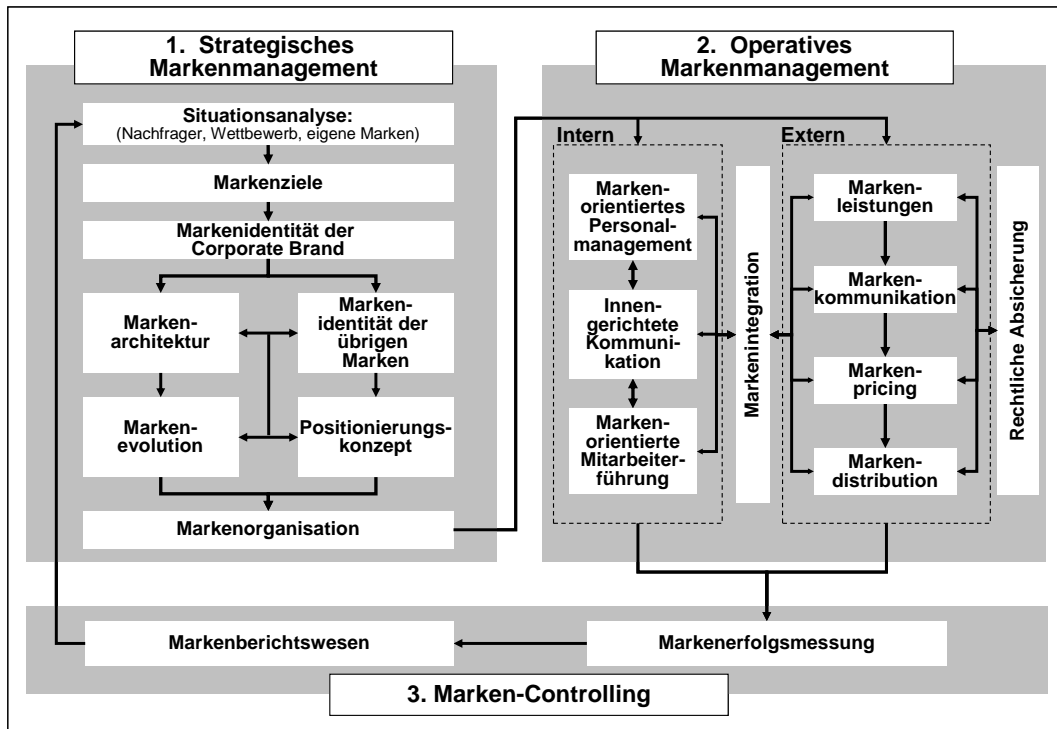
1. Strategisches Markenmanagement

Situationsanalyse:
(Nachfrager, Wettbewerb, eigene Marken)

Markenziele

Markenidentität der Corporate Brand

Markenarchitektur

Markenidentität der übrigen Marken

Markenevolution

Positionierungskonzept

Markenorganisation

2. Operatives Markenmanagement

Intern

Markenorientiertes Personalmanagement

Innengerichtete Kommunikation

Markenorientierte Mitarbeiterführung

Markenintegration

Extern

Markenleistungen

Markenkommunikation

Markenpricing

Markendistribution

Rechtliche Absicherung

Markenberichtswesen

Markenerfolgsmessung

3. Marken-Controlling